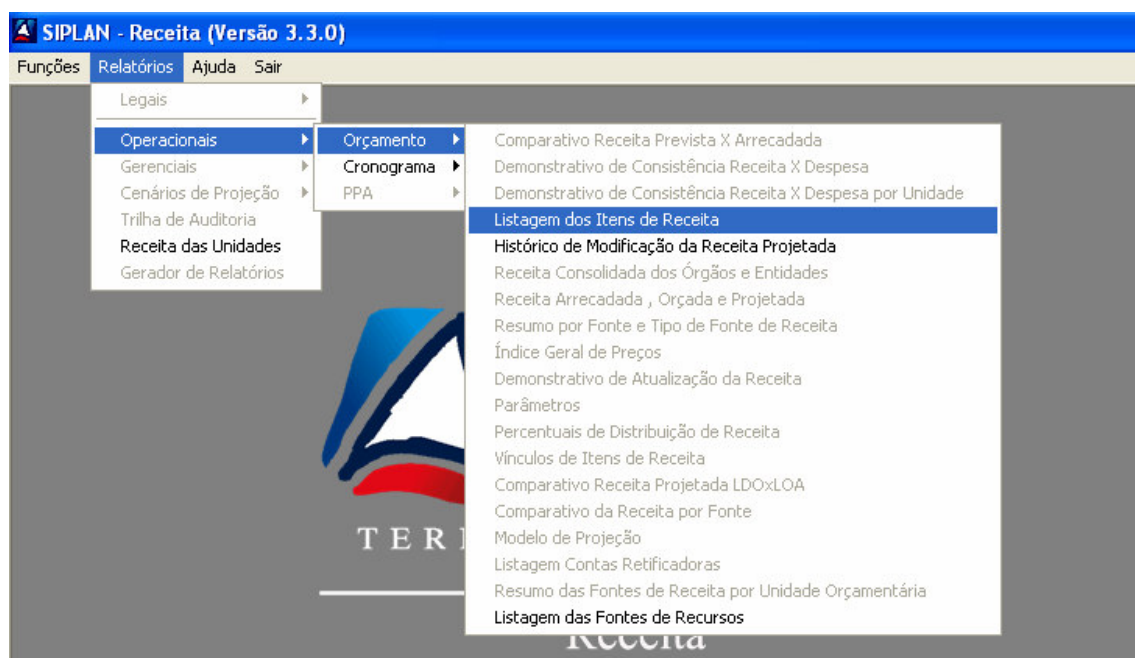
SIPLAN - Receita (Versão 3.3.0)

Funções Relatórios Ajuda Sair

Legais
Operacionais
Gerenciais
Cenários de Projeção
Trilha de Auditoria
Receita das Unidades
Gerador de Relatórios

Orçamento
Cronograma
PPA

Comparativo Receita Prevista X Arrecadada
Demonstrativo de Consistência Receita X Despesa
Demonstrativo de Consistência Receita X Despesa por Unidade
Listagem dos Itens de Receita
Histórico de Modificação da Receita Projetada
Receita Consolidada dos Órgãos e Entidades
Receita Arrecadada , Orçada e Projetada
Resumo por Fonte e Tipo de Fonte de Receita
Índice Geral de Preços
Demonstrativo de Atualização da Receita
Parâmetros
Percentuais de Distribuição de Receita
Vínculos de Itens de Receita
Comparativo Receita Projetada LDOxLOA
Comparativo da Receita por Fonte
Modelo de Projeção
Listagem Contas Retificadoras
Resumo das Fontes de Receita por Unidade Orçamentária
Listagem das Fontes de Recursos

TER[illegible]

Receita